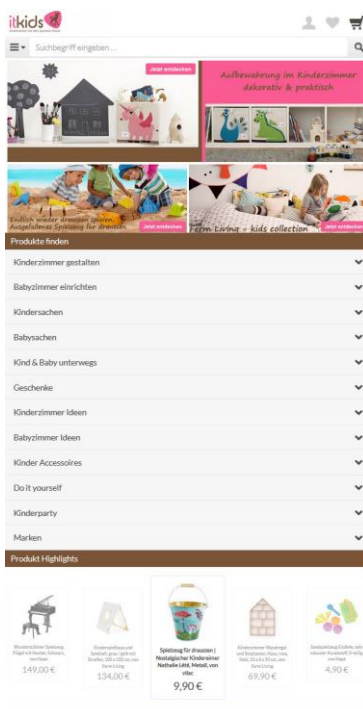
itkids

Suchbegriff eingeben...

Jetzt entdecken

Aufbewahrung im Kinderzimmer dekorativ & praktisch

Endlich wieder draussen spielen. Ausgefallenes Spielzeug für draussen

Jetzt entdecken

Ferm Living - kids collection

Jetzt entdecken

Produkte finden

Kinderzimmer gestalten

Babyzimmer einrichten

Kindersachen

Babysachen

Kind & Baby unterwegs

Geschenke

Kinderzimmer Ideen

Babyzimmer Ideen

Kinder Accessoires

Do it yourself

Kinderparty

Marken

Produkt Highlights

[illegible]

149,00 €

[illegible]

134,00 €

Spielzeug für draussen | Nostalgischer Kindereimer Nathalie Lété, Metall, von vilac

9,90 €

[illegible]

69,90 €

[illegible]

4,90 €